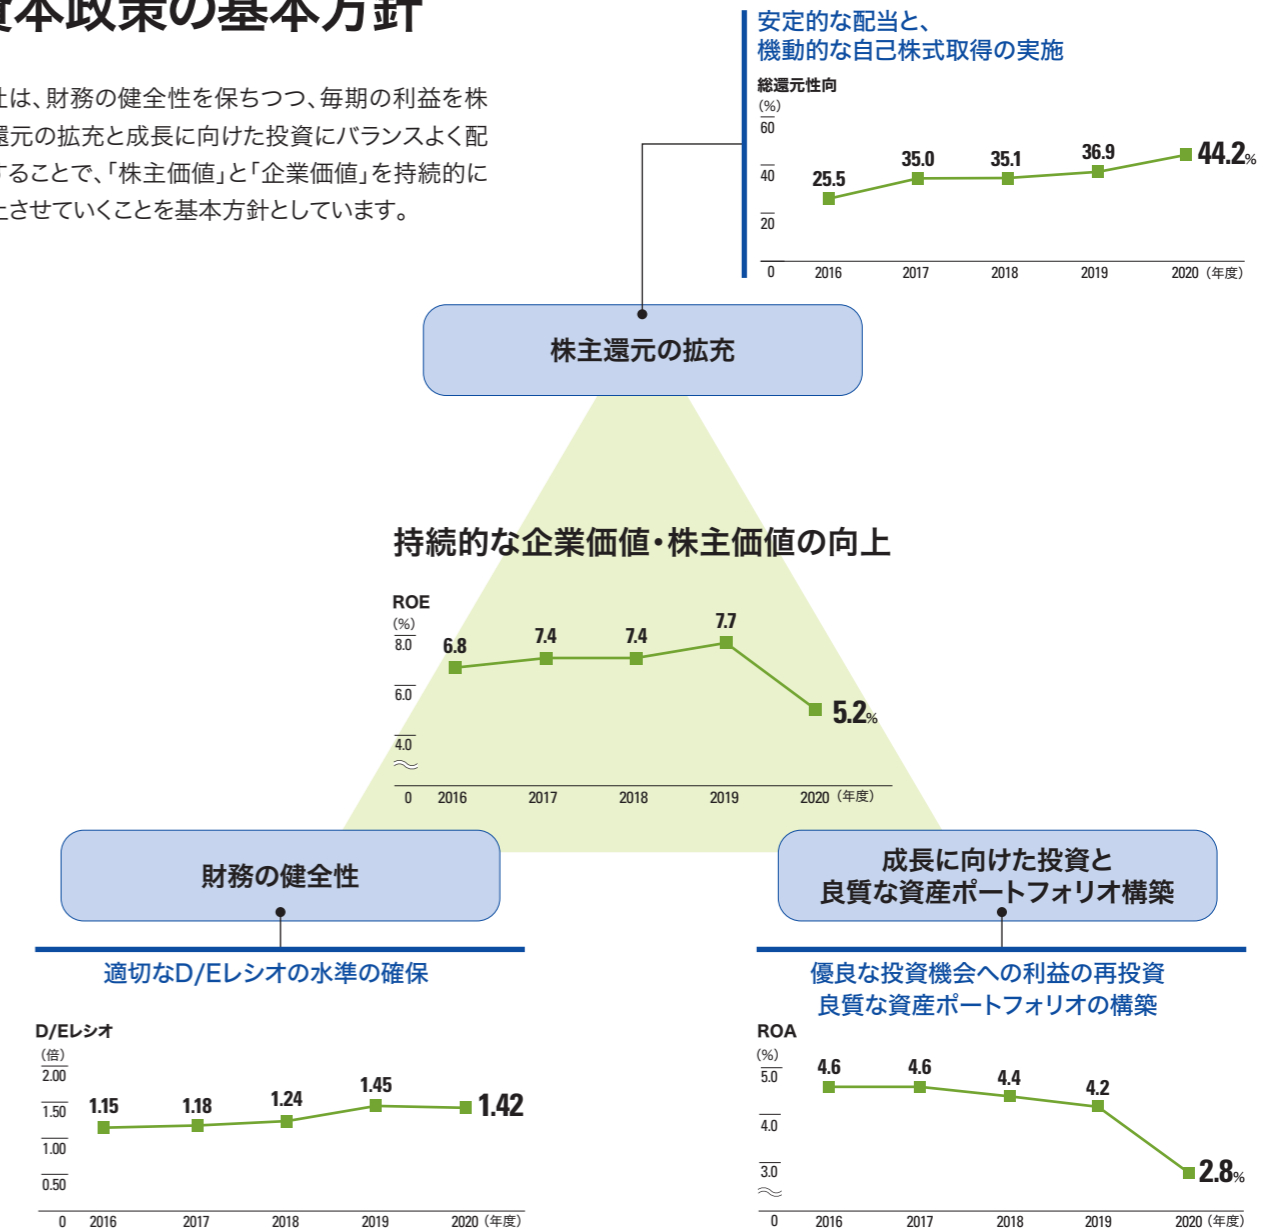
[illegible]本政策の基本方針

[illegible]社は、財務の健全性を保ちつつ、毎期の利益を株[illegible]還元の拡充と成長に向けた投資にバランスよく配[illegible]することで、「株主価値」と「企業価値」を持続的に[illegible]させていくことを基本方針としています。

安定的な配当と、
機動的な自己株式取得の実施

総還元性向
(%)
60
40
20
0
25.5
35.0
35.1
36.9
44.2%
2016
2017
2018
2019
2020（年度）

株主還元の拡充

持続的な企業価値・株主価値の向上

ROE
(%)
8.0
6.0
4.0
0
6.8
7.4
7.4
7.7
5.2%
2016
2017
2018
2019
2020（年度）

財務の健全性

成長に向けた投資と
良質な資産ポートフォリオ構築

適切なD/Eレシオの水準の確保

D/Eレシオ
(倍)
2.00
1.50
1.00
0.50
0
1.15
1.18
1.24
1.45
1.42
2016
2017
2018
2019
2020（年度）

優良な投資機会への利益の再投資
良質な資産ポートフォリオの構築

ROA
(%)
5.0
4.0
3.0
0
4.6
4.6
4.4
4.2
2.8%
2016
2017
2018
2019
2020（年度）